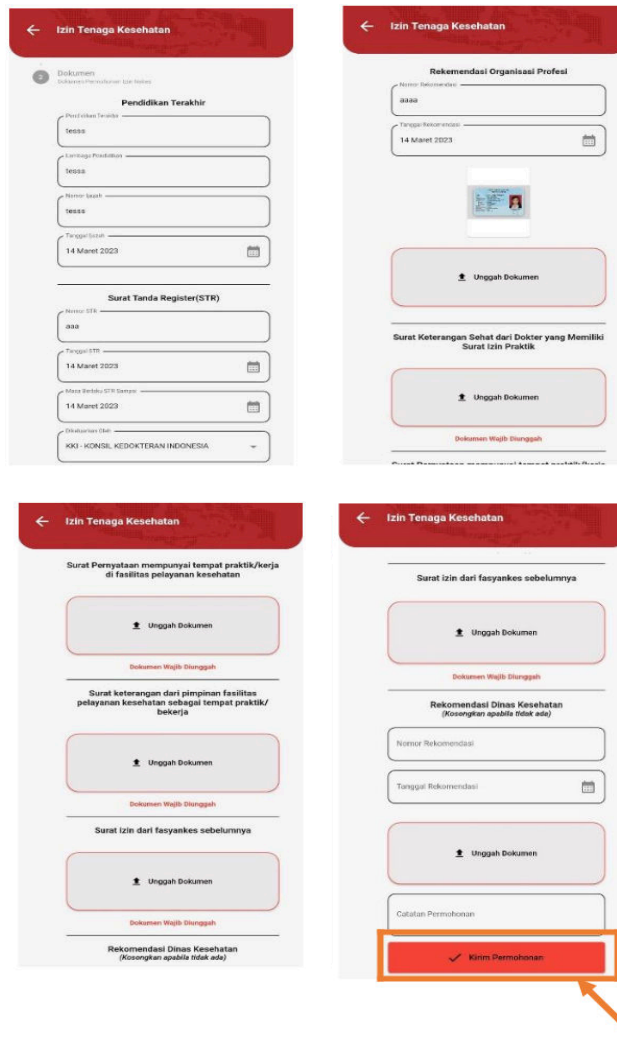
Izin Tenaga Kesehatan

2 Dokumen
Dokumen Persyaratan Izin Nakes

Pendidikan Terakhir

Pendidikan Terakhir
tesss

Lembaga Pendidikan
tesss

Nomor Ijazah
tesss

Tanggal Ijazah
14 Maret 2023

Surat Tanda Register(STR)

Nomor STR
aaa

Tanggal STR
14 Maret 2023

Masa Berlaku STR Sampai
14 Maret 2023

Dikeluarkan Oleh
KKI - KONSIL KEDOKTERAN INDONESIA

Izin Tenaga Kesehatan

Rekomendasi Organisasi Profesi

Nomor Rekomendasi
aaaa

Tanggal Rekomendasi
14 Maret 2023

Unggah Dokumen

Surat Keterangan Sehat dari Dokter yang Memiliki Surat Izin Praktik

Unggah Dokumen

Dokumen Wajib Diunggah

Izin Tenaga Kesehatan

Surat Pernyataan mempunyai tempat praktik/kerja di fasilitas pelayanan kesehatan

Unggah Dokumen

Dokumen Wajib Diunggah

Surat keterangan dari pimpinan fasilitas pelayanan kesehatan sebagai tempat praktik/ bekerja

Unggah Dokumen

Dokumen Wajib Diunggah

Surat Izin dari fasyankes sebelumnya

Unggah Dokumen

Dokumen Wajib Diunggah

Rekomendasi Dinas Kesehatan
(Kosongkan apabila tidak ada)

Izin Tenaga Kesehatan

Surat izin dari fasyankes sebelumnya

Unggah Dokumen

Dokumen Wajib Diunggah

Rekomendasi Dinas Kesehatan
(Kosongkan apabila tidak ada)

Nomor Rekomendasi

Tanggal Rekomendasi

Unggah Dokumen

Catatan Permohonan

Kirim Permohonan